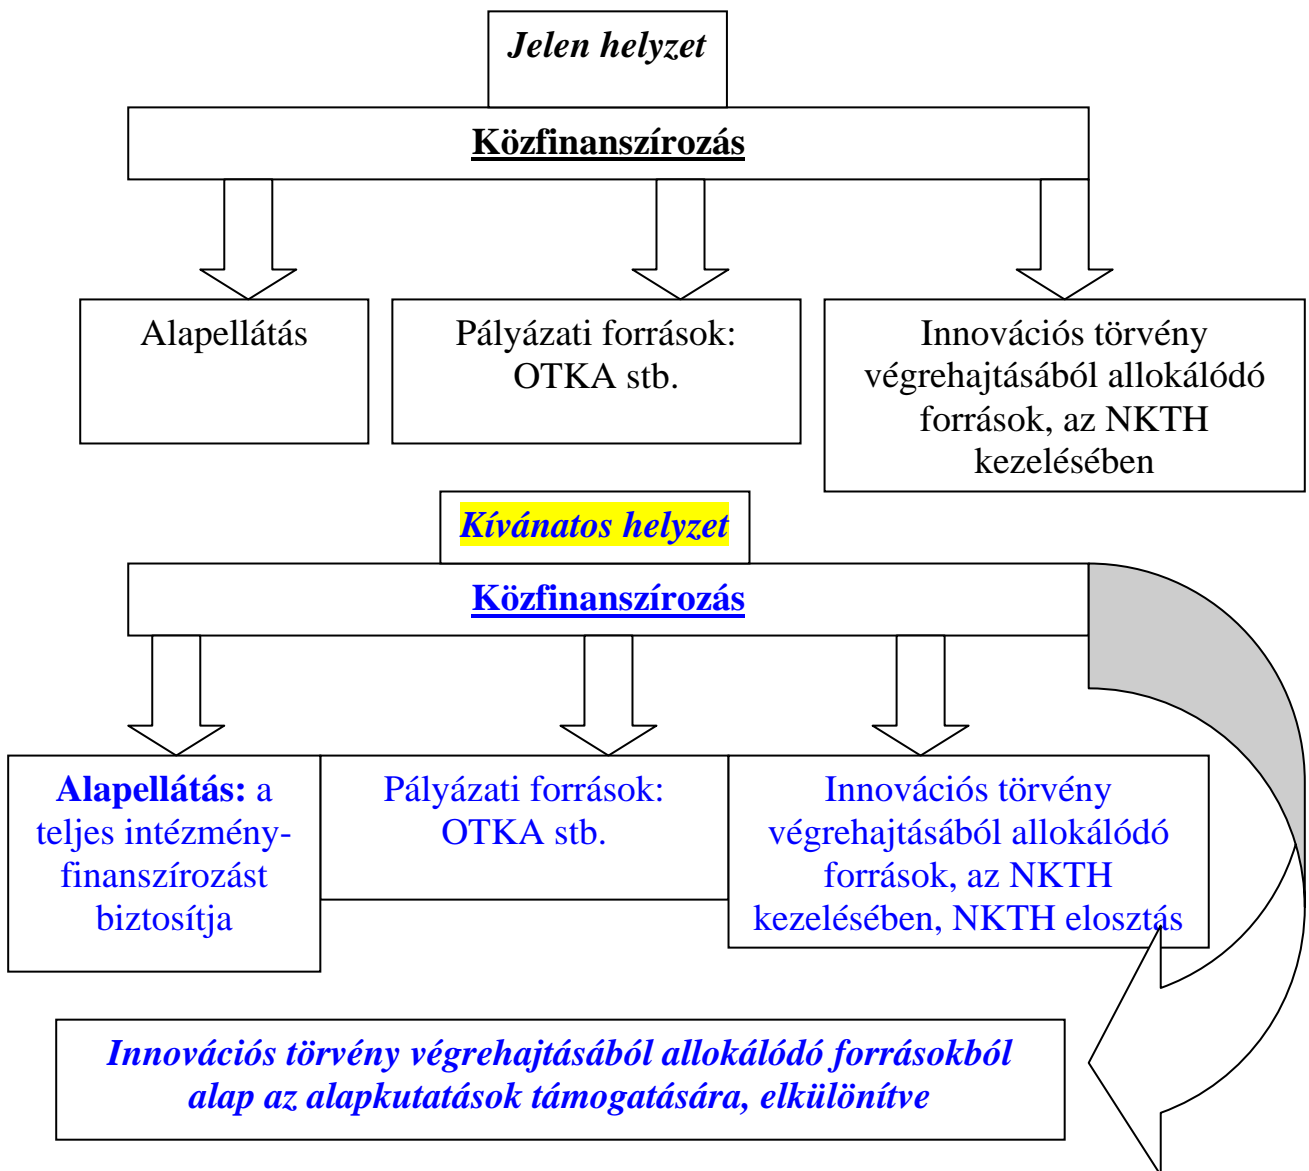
Jelen helyzet

Közfinanszírozás

Alapellátás

Pályázati források: OTKA stb.

Innovációs törvény végrehajtásából allokálódó források, az NKTH kezelésében

Kívánatos helyzet

Közfinanszírozás

Alapellátás: a teljes intézmény-finanszírozást biztosítja

Pályázati források: OTKA stb.

Innovációs törvény végrehajtásából allokálódó források, az NKTH kezelésében, NKTH elosztás

Innovációs törvény végrehajtásából allokálódó forrásokból alap az alapkutatások támogatására, elkülönítve